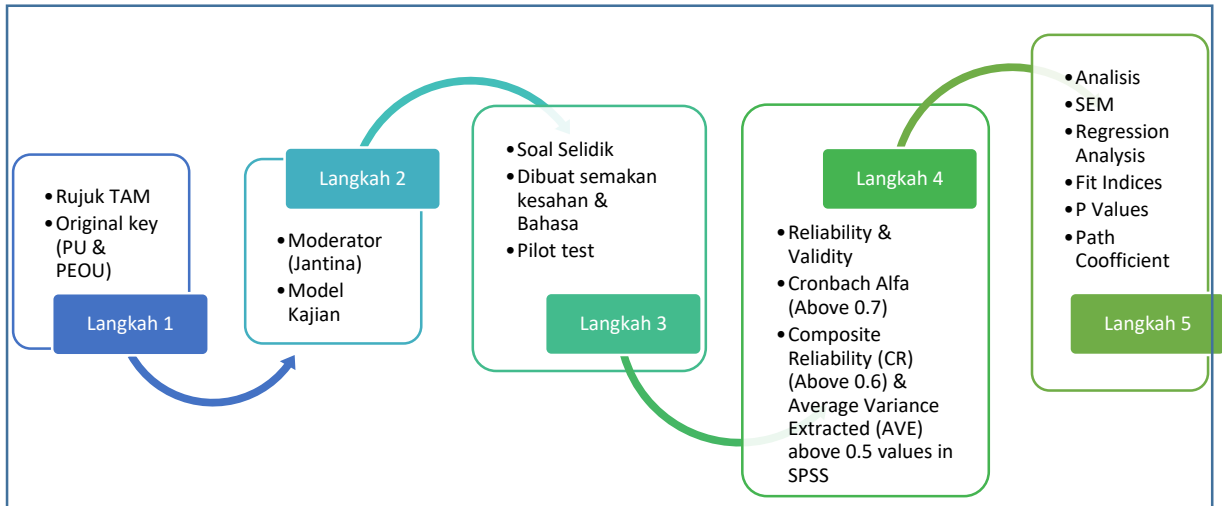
• Rujuk TAM
• Original key (PU & PEOU)

Langkah 1

Langkah 2

• Moderator (Jantina)
• Model Kajian

• Soal Selidik
• Dibuat semakan kesahan & Bahasa
• Pilot test

Langkah 3

Langkah 4

• Reliability & Validity
• Cronbach Alfa (Above 0.7)
• Composite Reliability (CR) (Above 0.6) & Average Variance Extracted (AVE) above 0.5 values in SPSS

• Analisis
• SEM
• Regression Analysis
• Fit Indices
• P Values
• Path Coefficient

Langkah 5